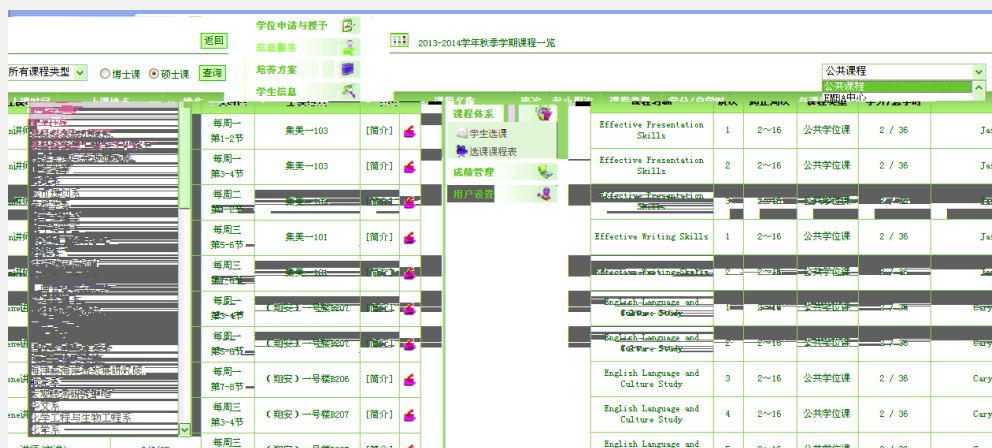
返回

所有课程类型 ○博士课 ◉硕士课 查询

学位申请与授予
信息服务
培养方案
学生信息

2013-2014学年秋季学期课程一览

公共课程
公共课程
EMBA中心

课程体系
学生选课
选课课程表
成绩管理
用户设置

| | | | |
|---|---|---|---|
| 每周一 第1-2节 | 集美一103 | [简介] | |
| 每周一 第3-4节 | 集美一103 | [简介] | |
| 每周二 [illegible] | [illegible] | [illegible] | |
| 每周三 第5-6节 | 集美一101 | [简介] | |
| 每周三 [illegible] | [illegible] | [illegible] | |
| 每周一 第3-4节 | （翔安）一号楼B207 | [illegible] | |
| 每周一 第5-6节 | （翔安）一号楼B207 | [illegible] | |
| 每周一 第7-8节 | （翔安）一号楼B206 | [简介] | |
| 每周三 第3-4节 | （翔安）一号楼B207 | [简介] | |
| 每周三 | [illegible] | | |

| | | | | | |
|---|---|---|---|---|---|
| Effective Presentation Skills | 1 | 2~16 | 公共学位课 | 2 / 36 | Ja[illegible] |
| Effective Presentation Skills | 2 | 2~16 | 公共学位课 | 2 / 36 | Ja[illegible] |
| Effective Presentation Skills | 3 | 2~16 | 公共学位课 | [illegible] | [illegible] |
| Effective Writing Skills | 1 | 2~16 | 公共学位课 | 2 / 36 | Ja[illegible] |
| Effective Writing Skills | 2 | 2~16 | 公共学位课 | 2 / 36 | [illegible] |
| English Language and Culture Study | 1 | 2~16 | 公共学位课 | 2 / 36 | Cary |
| English Language and Culture Study | 2 | 2~16 | 公共学位课 | 2 / 36 | Cary |
| English Language and Culture Study | 3 | 2~16 | 公共学位课 | 2 / 36 | Cary |
| English Language and Culture Study | 4 | 2~16 | 公共学位课 | 2 / 36 | Cary |
| English Language and | | | | | |

化学化工学院
化学工程与生物工程系
化学系